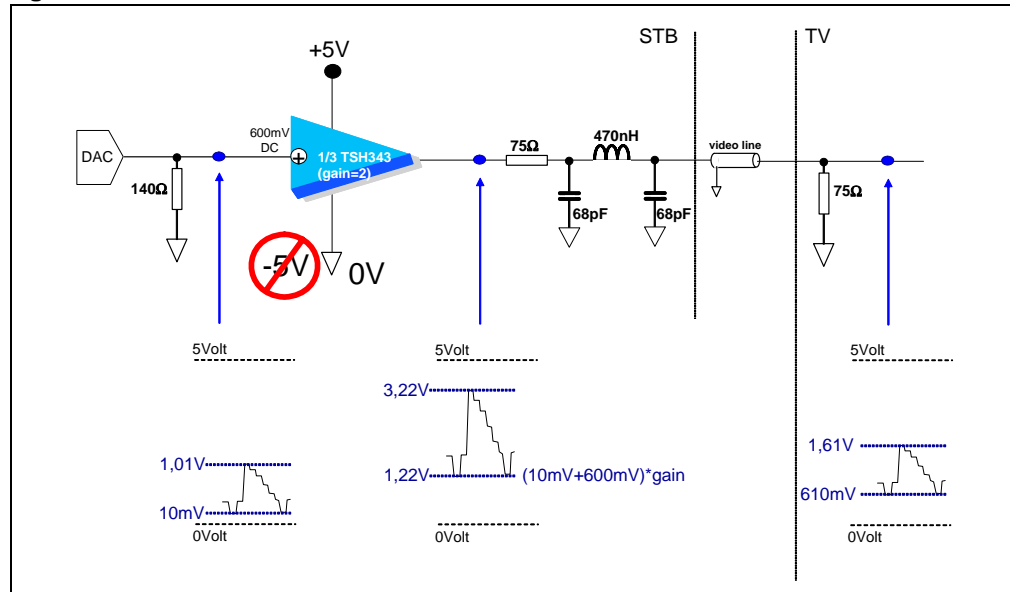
+5V

STB

TV

DAC

600mV DC

1/3 TSH343 (gain=2)

75Ω

470nH

video line

140Ω

68pF

68pF

75Ω

-5V

0V

5Volt

5Volt

5Volt

3,22V

1,61V

1,01V

1,22V

(10mV+600mV)*gain

610mV

10mV

0Volt

0Volt

0Volt